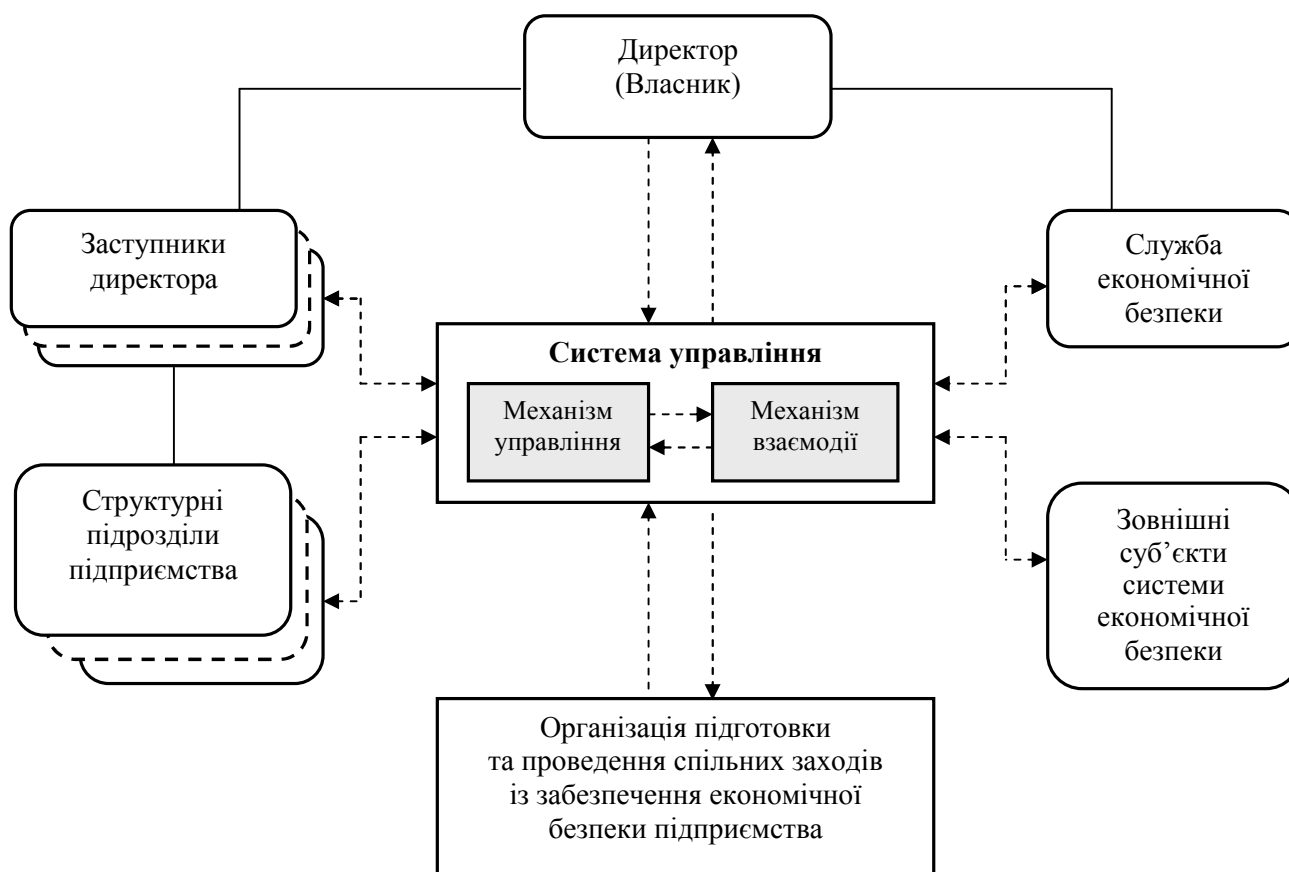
Директор
(Власник)

Заступники директора

Служба економічної безпеки

Система управління

Механізм управління

Механізм взаємодії

Структурні підрозділи підприємства

Зовнішні суб'єкти системи економічної безпеки

Організація підготовки та проведення спільних заходів із забезпечення економічної безпеки підприємства